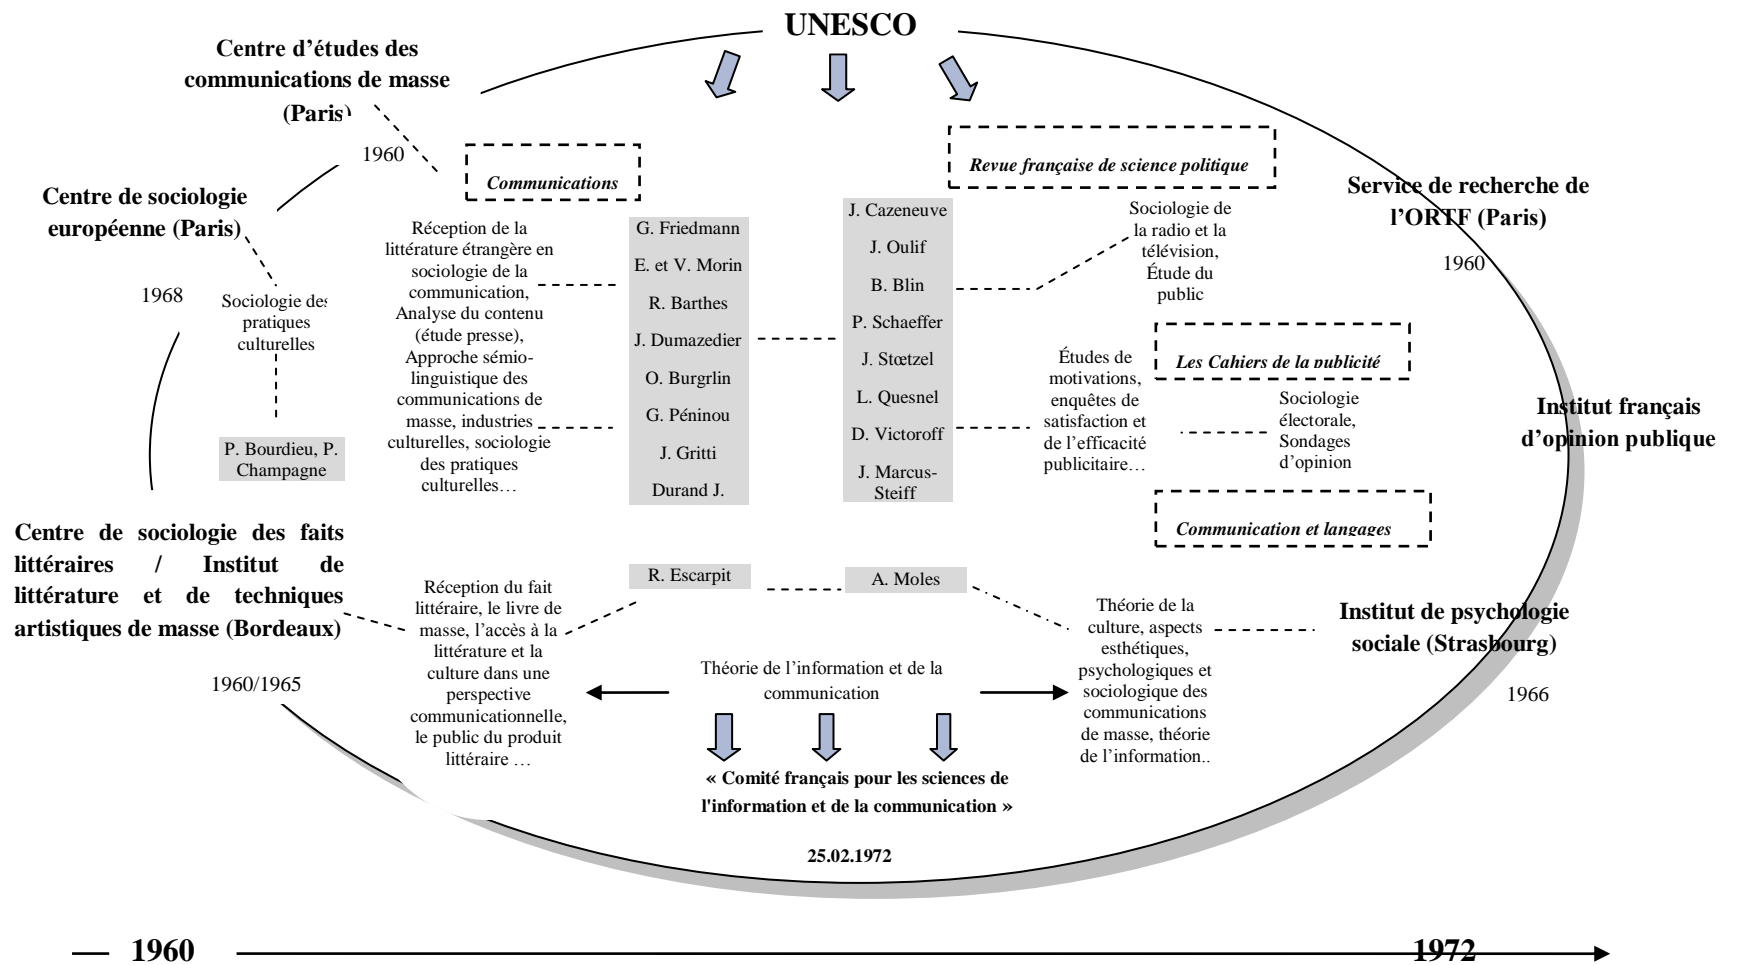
UNESCO

Centre d'études des communications de masse (Paris)

1960

Communications

Revue française de science politique

Centre de sociologie européenne (Paris)

Service de recherche de l'ORTF (Paris)

1960

1968

Sociologie des pratiques culturelles

P. Bourdieu, P. Champagne

Réception de la littérature étrangère en sociologie de la communication, Analyse du contenu (étude presse), Approche sémio-linguistique des communications de masse, industries culturelles, sociologie des pratiques culturelles…

G. Friedmann
E. et V. Morin
R. Barthes
J. Dumazedier
O. Burgrlin
G. Péninou
J. Gritti
Durand J.

J. Cazeneuve
J. Oulif
B. Blin
P. Schaeffer
J. Stœtzel
L. Quesnel
D. Victoroff
J. Marcus-Steiff

Sociologie de la radio et la télévision, Étude du public

Les Cahiers de la publicité

Études de motivations, enquêtes de satisfaction et de l'efficacité publicitaire…

Sociologie électorale, Sondages d'opinion

Institut français d'opinion publique

Communication et langages

Centre de sociologie des faits littéraires / Institut de littérature et de techniques artistiques de masse (Bordeaux)

1960/1965

R. Escarpit

A. Moles

Réception du fait littéraire, le livre de masse, l'accès à la littérature et la culture dans une perspective communicationnelle, le public du produit littéraire …

Théorie de l'information et de la communication

Théorie de la culture, aspects esthétiques, psychologiques et sociologique des communications de masse, théorie de l'information..

Institut de psychologie sociale (Strasbourg)

1966

« Comité français pour les sciences de l'information et de la communication »

25.02.1972

1960

1972